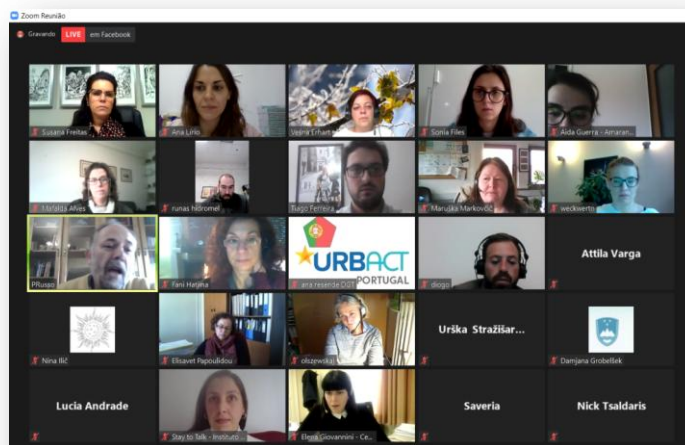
Zoom Reunião

Gravando LIVE em Facebook

Susana Freitas
Ana Lirio
Vesna Erhart
Sonia Files
Aida Guerra - Amaran...
Mafalda Alves
runas hidromel
Tiago Ferreira
Marujka Markovič
weckwerth
PRuspo
Fani Hatjina
URBACT PORTUGAL
ana resende DGT
diogo
Attila Varga
Nina Ilič
Elisavet Papoulidou
olszewski
Urška Stražišar...
Damjana Grobelšek
Lucia Andrade
Stay to Talk - Instituto...
Elena Giovannini - Ce...
Saveria
Nick Tsaldaris